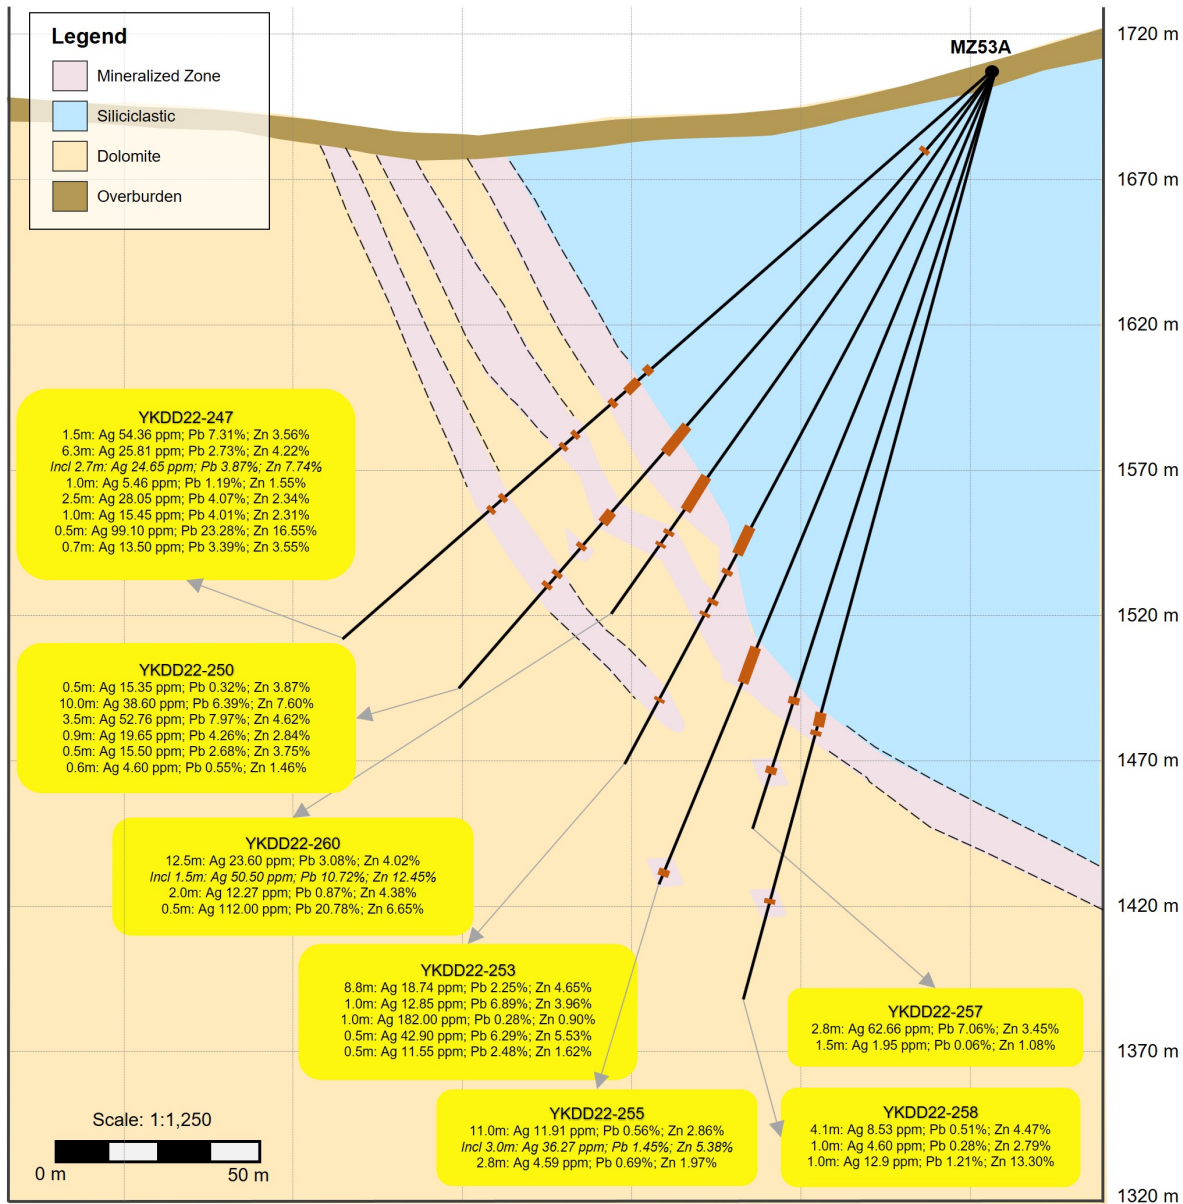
Legend
Mineralized Zone
Siliciclastic
Dolomite
Overburden

MZ53A

1720 m
1670 m
1620 m
1570 m
1520 m
1470 m
1420 m
1370 m
1320 m

YKDD22-247
1.5m: Ag 54.36 ppm; Pb 7.31%; Zn 3.56%
6.3m: Ag 25.81 ppm; Pb 2.73%; Zn 4.22%
Incl 2.7m: Ag 24.65 ppm; Pb 3.87%; Zn 7.74%
1.0m: Ag 5.46 ppm; Pb 1.19%; Zn 1.55%
2.5m: Ag 28.05 ppm; Pb 4.07%; Zn 2.34%
1.0m: Ag 15.45 ppm; Pb 4.01%; Zn 2.31%
0.5m: Ag 99.10 ppm; Pb 23.28%; Zn 16.55%
0.7m: Ag 13.50 ppm; Pb 3.39%; Zn 3.55%

YKDD22-250
0.5m: Ag 15.35 ppm; Pb 0.32%; Zn 3.87%
10.0m: Ag 38.60 ppm; Pb 6.39%; Zn 7.60%
3.5m: Ag 52.76 ppm; Pb 7.97%; Zn 4.62%
0.9m: Ag 19.65 ppm; Pb 4.26%; Zn 2.84%
0.5m: Ag 15.50 ppm; Pb 2.68%; Zn 3.75%
0.6m: Ag 4.60 ppm; Pb 0.55%; Zn 1.46%

YKDD22-260
12.5m: Ag 23.60 ppm; Pb 3.08%; Zn 4.02%
Incl 1.5m: Ag 50.50 ppm; Pb 10.72%; Zn 12.45%
2.0m: Ag 12.27 ppm; Pb 0.87%; Zn 4.38%
0.5m: Ag 112.00 ppm; Pb 20.78%; Zn 6.65%

YKDD22-253
8.8m: Ag 18.74 ppm; Pb 2.25%; Zn 4.65%
1.0m: Ag 12.85 ppm; Pb 6.89%; Zn 3.96%
1.0m: Ag 182.00 ppm; Pb 0.28%; Zn 0.90%
0.5m: Ag 42.90 ppm; Pb 6.29%; Zn 5.53%
0.5m: Ag 11.55 ppm; Pb 2.48%; Zn 1.62%

YKDD22-257
2.8m: Ag 62.66 ppm; Pb 7.06%; Zn 3.45%
1.5m: Ag 1.95 ppm; Pb 0.06%; Zn 1.08%

Scale: 1:1,250
0 m
50 m

YKDD22-255
11.0m: Ag 11.91 ppm; Pb 0.56%; Zn 2.86%
Incl 3.0m: Ag 36.27 ppm; Pb 1.45%; Zn 5.38%
2.8m: Ag 4.59 ppm; Pb 0.69%; Zn 1.97%

YKDD22-258
4.1m: Ag 8.53 ppm; Pb 0.51%; Zn 4.47%
1.0m: Ag 4.60 ppm; Pb 0.28%; Zn 2.79%
1.0m: Ag 12.9 ppm; Pb 1.21%; Zn 13.30%